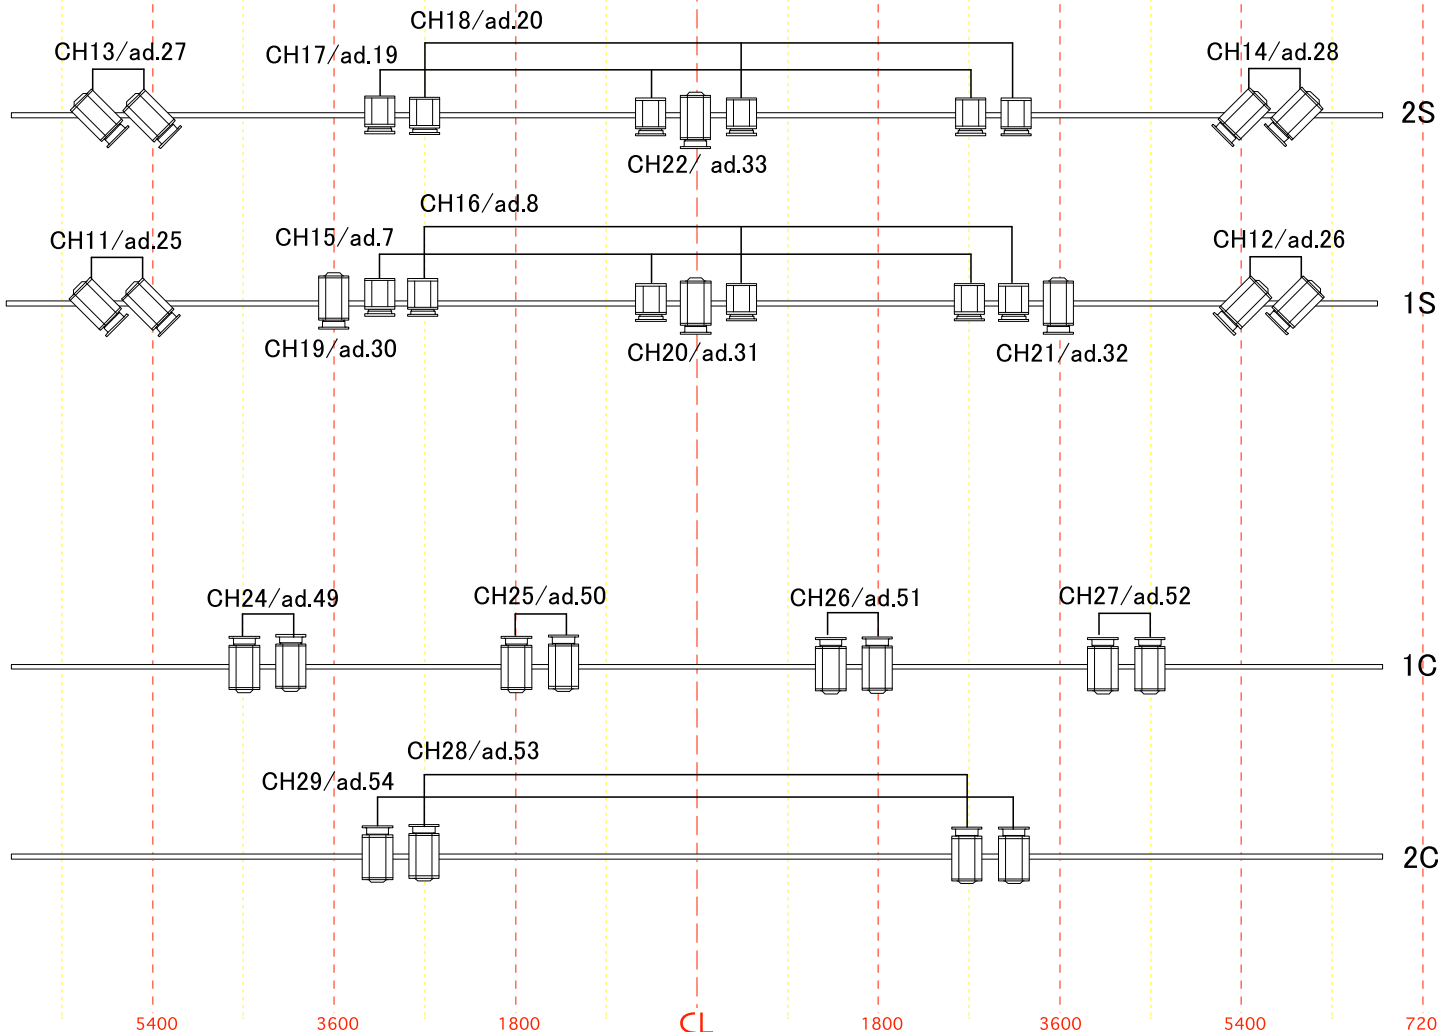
CH18/ad.20
CH13/ad.27
CH17/ad.19
CH14/ad.28
2S
CH22/ ad.33
CH16/ad.8
CH11/ad.25
CH15/ad.7
CH12/ad.26
1S
CH19/ad.30
CH20/ad.31
CH21/ad.32
CH24/ad.49
CH25/ad.50
CH26/ad.51
CH27/ad.52
1C
CH28/ad.53
CH29/ad.54
2C
5400
3600
1800
CL
1800
3600
5400
720